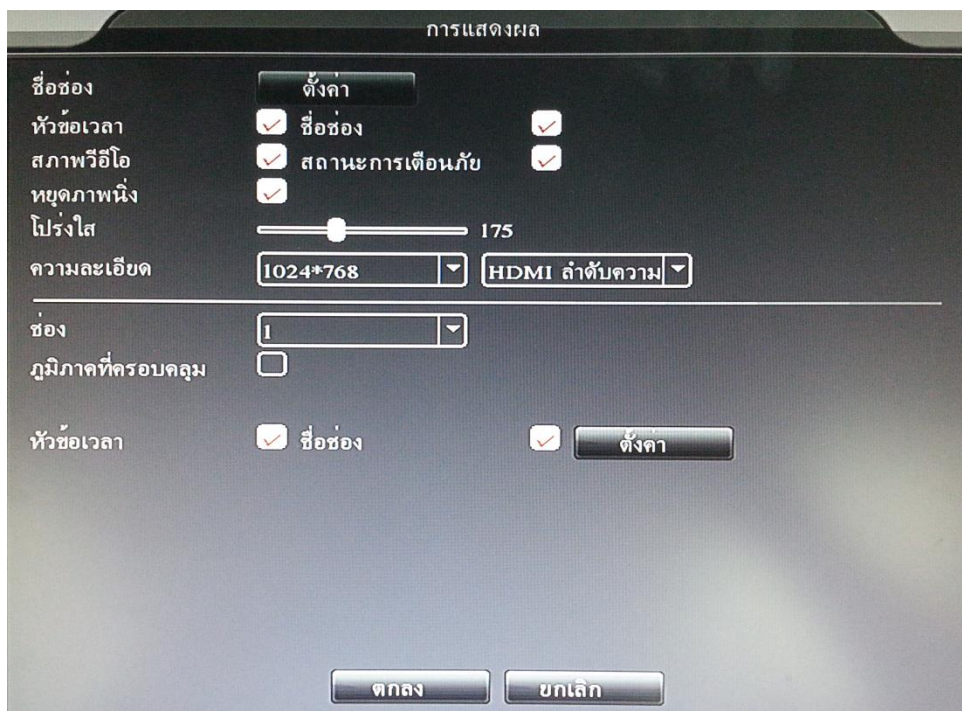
การแสดงผล

ชื่อช่อง
ตั้งค่า

หัวข้อเวลา
ชื่อช่อง

สภาพวีดีโอ
สถานะการเตือนภัย

หยุดภาพนิ่ง

โปร่งใส
175

ความละเอียด
1024*768
HDMI ลำดับความ

ช่อง
1

ภูมิภาคที่ครอบคลุม

หัวข้อเวลา
ชื่อช่อง
ตั้งค่า

ตกลง
ยกเลิก